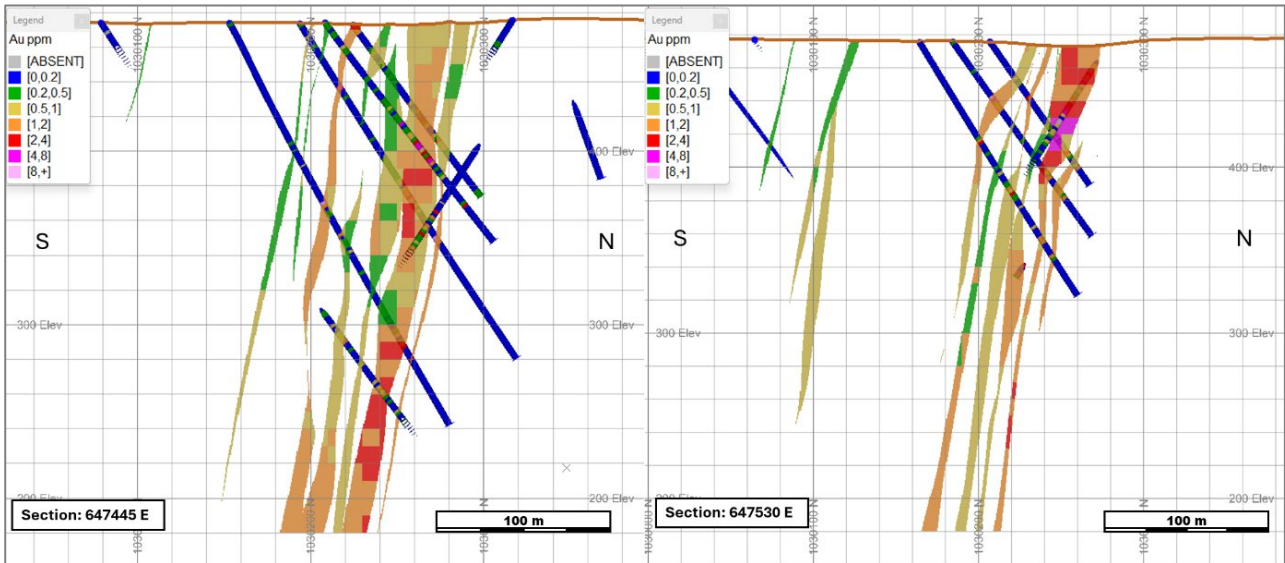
Legend
Au ppm
[ABSENT]
[0,0.2]
[0.2,0.5]
[0.5,1]
[1,2]
[2,4]
[4,8]
[8,+]

S
N
400 Elev
300 Elev
300 Elev
200 Elev
200 Elev
Section: 647445 E
100 m

Legend
Au ppm
[ABSENT]
[0,0.2]
[0.2,0.5]
[0.5,1]
[1,2]
[2,4]
[4,8]
[8,+]

S
N
400 Elev
300 Elev
300 Elev
200 Elev
200 Elev
Section: 647530 E
100 m